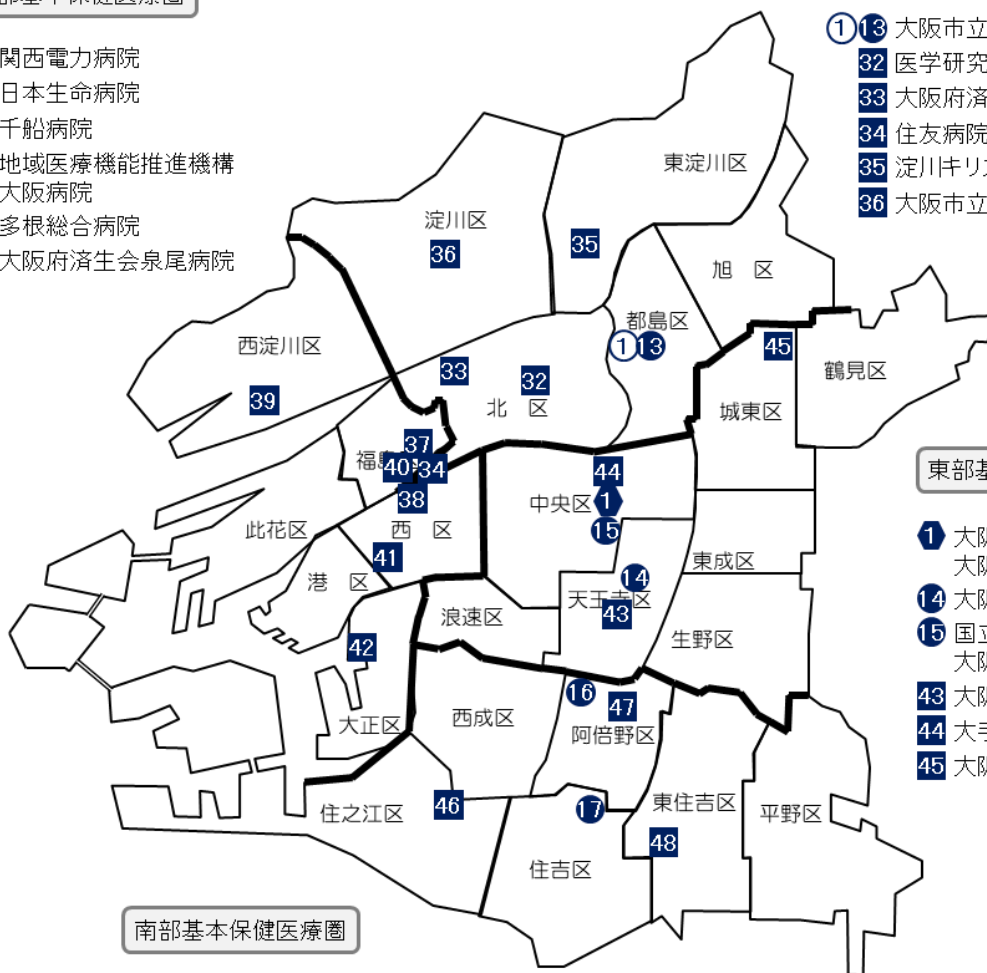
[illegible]基本保健医療圏

関西電力病院
日本生命病院
千船病院
地域医療機能推進機構
大阪病院
多根総合病院
大阪府済生会泉尾病院

① 13 大阪市立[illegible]
32 医学研究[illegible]
33 大阪府済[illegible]
34 住友病院
35 淀川キリ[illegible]
36 大阪市立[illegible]

東淀川区
淀川区
36
35
旭 区
都島区
① 13
西淀川区
33
32
北 区
45
鶴見区
39
城東区
37
福島
40
34
44
38
中央区
1
此花区
西 区
15
東成区
41
港 区
14
天王寺区
43
浪速区
生野区
42
16
西成区
47
大正区
阿倍野区
46
17
東住吉区
住之江区
平野区
48
住吉区

東部基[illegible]

1 大阪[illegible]
大阪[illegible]
14 大阪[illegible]
15 国立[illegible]
大阪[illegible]
43 大阪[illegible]
44 大手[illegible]
45 大阪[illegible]

南部基本保健医療圏